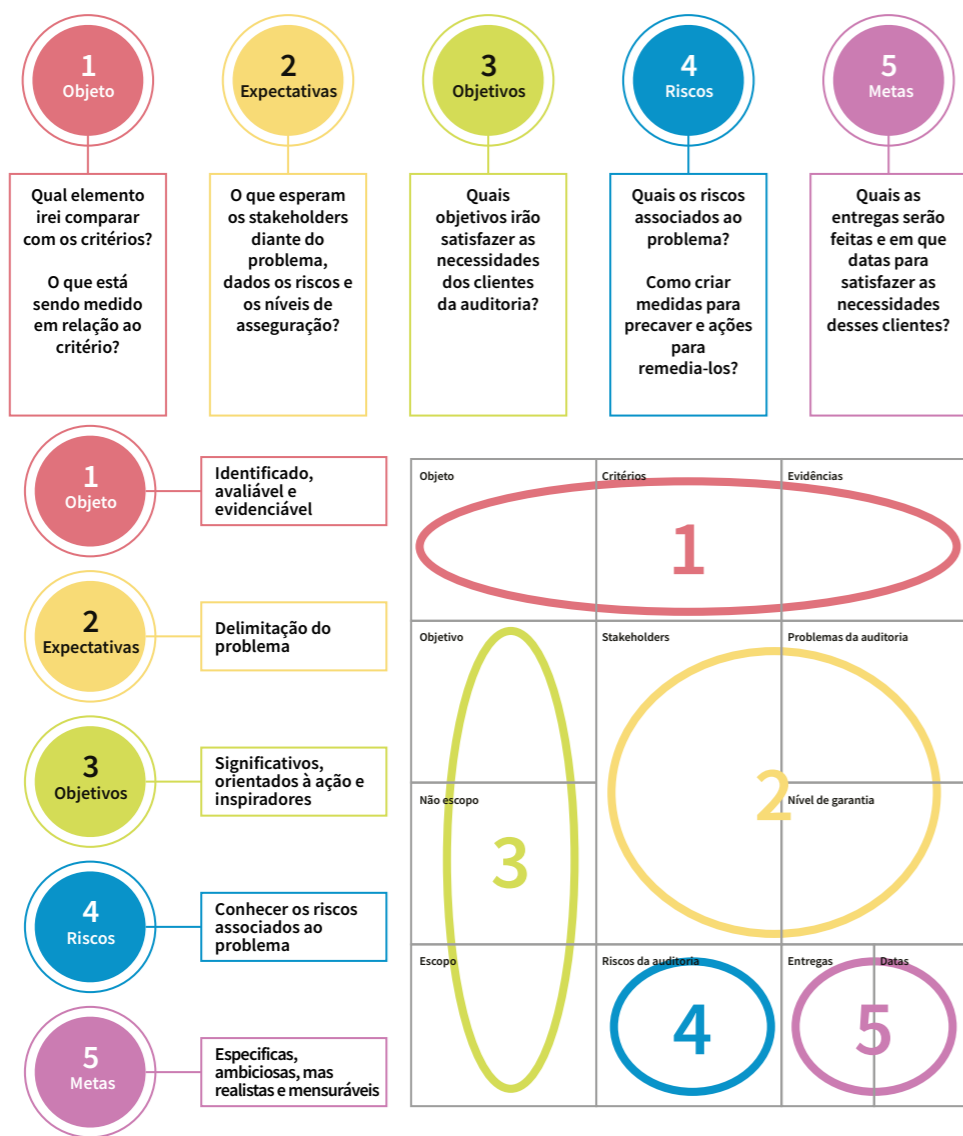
1
Objeto

2
Expectativas

3
Objetivos

4
Riscos

5
Metas

Qual elemento irei comparar com os critérios?

O que está sendo medido em relação ao critério?

O que esperam os stakeholders diante do problema, dados os riscos e os níveis de asseguração?

Quais objetivos irão satisfazer as necessidades dos clientes da auditoria?

Quais os riscos associados ao problema?

Como criar medidas para precaver e ações para remedia-los?

Quais as entregas serão feitas e em que datas para satisfazer as necessidades desses clientes?

1
Objeto

Identificado, avaliável e evidenciável

2
Expectativas

Delimitação do problema

3
Objetivos

Significativos, orientados à ação e inspiradores

4
Riscos

Conhecer os riscos associados ao problema

5
Metas

Especificas, ambiciosas, mas realistas e mensuráveis

Objeto

Critérios

Evidências

1

Objetivo

Stakeholders

Problemas da auditoria

Não escopo

2

Nível de garantia

3

Escopo

Riscos da auditoria

Entregas

Datas

4

5